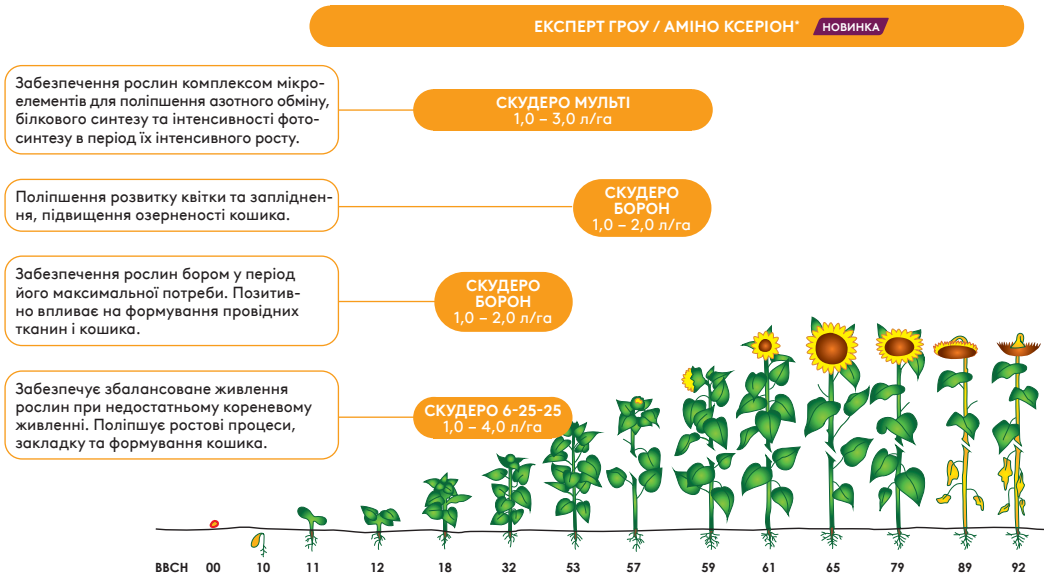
ЕКСПЕРТ ГРОУ / АМІНО КСЕРІОН* НОВИНКА

Забезпечення рослин комплексом мікроелементів для поліпшення азотного обміну, білкового синтезу та інтенсивності фотосинтезу в період їх інтенсивного росту.

СКУДЕРО МУЛЬТІ
1,0 – 3,0 л/га

Поліпшення розвитку квітки та запліднення, підвищення озерненості кошика.

СКУДЕРО БОРОН
1,0 – 2,0 л/га

Забезпечення рослин бором у період його максимальної потреби. Позитивно впливає на формування провідних тканин і кошика.

СКУДЕРО БОРОН
1,0 – 2,0 л/га

Забезпечує збалансоване живлення рослин при недостатньому кореневому живленні. Поліпшує ростові процеси, закладку та формування кошика.

СКУДЕРО 6-25-25
1,0 – 4,0 л/га

BBCH 00 10 11 12 18 32 53 57 59 61 65 79 89 92